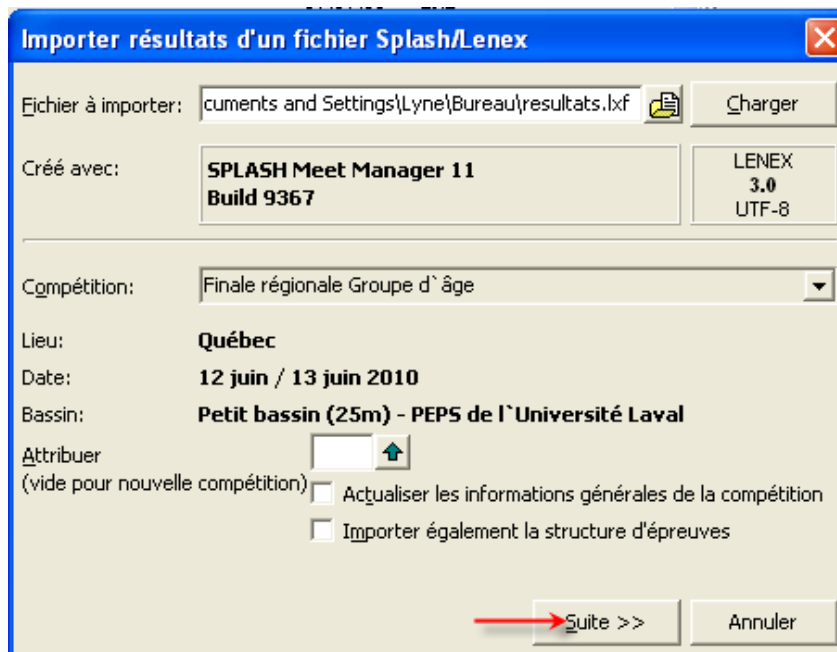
Importer résultats d'un fichier Splash/Lenex

Fichier à importer: cuments and Settings\Lyne\Bureau\resultats.lxf

Charger

Créé avec:

SPLASH Meet Manager 11
Build 9367

LENEX
3.0
UTF-8

Compétition: Finale régionale Groupe d`âge

Lieu: Québec

Date: 12 juin / 13 juin 2010

Bassin: Petit bassin (25m) - PEPS de l`Université Laval

Attribuer
(vide pour nouvelle compétition)

Actualiser les informations générales de la compétition

Importer également la structure d'épreuves

Suite >>

Annuler